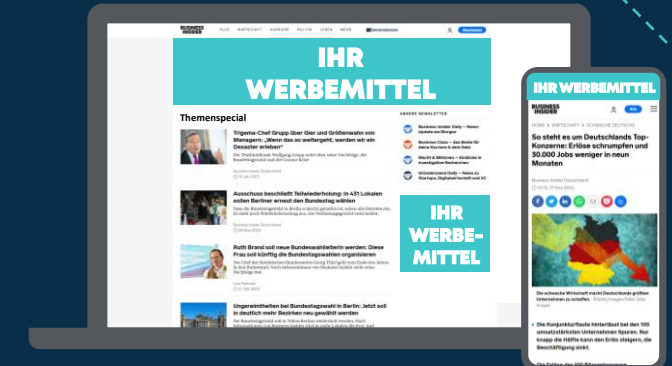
BUSINESS INSIDER

PLUS WIRTSCHAFT KARRIERE POLITIK LEBEN MEHR

IHR WERBEMITTEL

Themenspecial

Trigema-Chef Grupp über Gier und Größenwahn von Managern: „Wenn das so weitergeht, werden wir ein Desaster erleben"

Ausschuss beschließt Teilwiederholung: In 431 Lokalen sollen Berliner erneut den Bundestag wählen

Ruth Brand soll neue Bundeswahlleiterin werden: Diese Frau soll künftig die Bundestagswahlen organisieren

Ungereimtheiten bei Bundestagswahl in Berlin: Jetzt soll in deutlich mehr Bezirken neu gewählt werden

ANDERE NEWSLETTER

Business Insider Daily – News-Update am Morgen

Business Class – das Beste für deine Karriere & dein Geld

Macht & Millionen – Einblicke in investigative Recherchen

Gründerszene Daily – News zu Startups, Digitalwirtschaft und VC

IHR WERBE-MITTEL

IHR WERBEMITTEL

BUSINESS INSIDER

HOME > WIRTSCHAFT > SCHWACHE DEUTSCHE

So steht es um Deutschlands Top-Konzerne: Erlöse schrumpfen und 30.000 Jobs weniger in neun Monaten

Business Insider Deutschland

Die schwache Wirtschaft macht Deutschlands größten Unternehmen zu schaffen.

Die Konjunkturflaute hinterlässt bei den 100 umsatzstärksten Unternehmen Spuren. Nur knapp die Hälfte kann den Erlös steigern, die Beschäftigung sinkt.